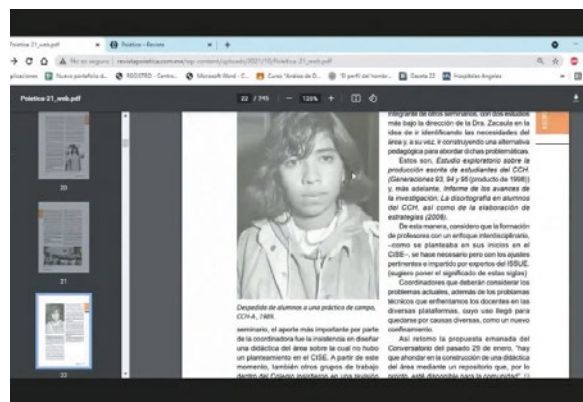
Poiética 21_web.pdf × Poiética - Revista × +

No es seguro | revistapoietica.com.mx/wp-content/uploads/2021/10/Poietica-21_web.pdf

Aplicaciones Nuevo portafolio d... REGISTRO - Centro... Microsoft Word - C... Curso "Análisis de D... "El perfil del hombr... Gaceta 22 Hospitales Ángeles

Poiética 21_web.pdf 22 / 315 — 125% +

20

21

22

Despedida de alumnos a una práctica de campo, CCH-A, 1989.

seminario, el aporte más importante por parte de la coordinadora fue la insistencia en diseñar una didáctica del área sobre la cual no hubo un planteamiento en el CISE. A partir de este momento, también otros grupos de trabajo dentro del Colegio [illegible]

integrante de otros seminarios, con dos estudios más bajo la dirección de la Dra. Zacaula en la idea de ir identificando las necesidades del área y, a su vez, ir construyendo una alternativa pedagógica para abordar dichas problemáticas.

Estos son, Estudio exploratorio sobre la producción escrita de estudiantes del CCH (Generaciones 93, 94 y 95 (producto de 1998)) y, más adelante, Informe de los avances de la investigación: La disortografía en alumnos del CCH, así como de la elaboración de estrategias (2006).

De esta manera, considero que la formación de profesores con un enfoque interdisciplinario, –como se planteaba en sus inicios en el CISE–, se hace necesario pero con los ajustes pertinentes e impartido por expertos del ISSUE. (sugiero poner el significado de estas siglas)

Coordinadores que deberán considerar los problemas actuales, además de los problemas técnicos que enfrentamos los docentes en las diversas plataformas, cuyo uso llegó para quedarse por causas diversas, como un nuevo confinamiento.

Así retomo la propuesta emanada del Conversatorio del pasado 29 de enero, "hay que ahondar en la construcción de una didáctica del área mediante un repositorio que, por lo pronto, está disponible para la comunidad" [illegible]